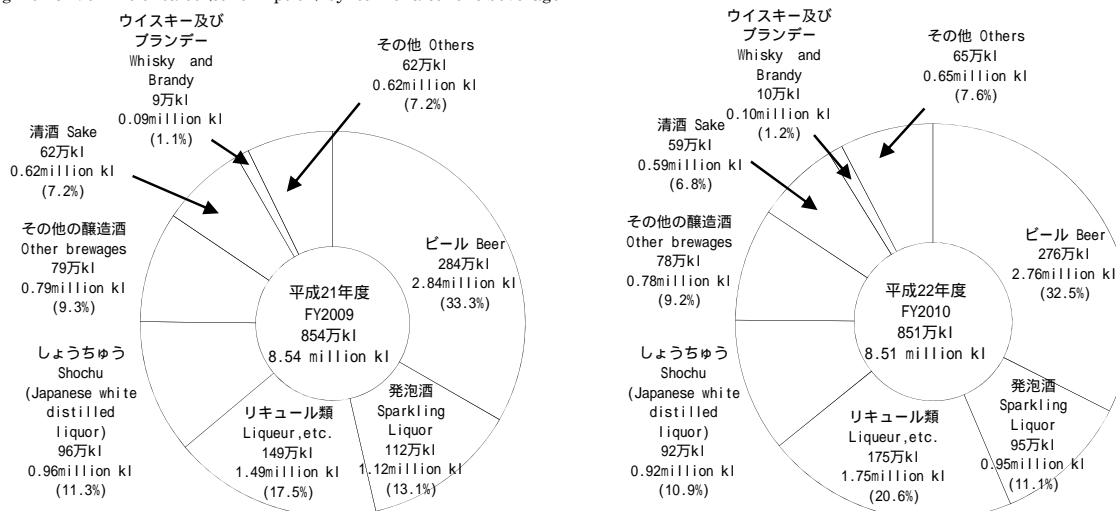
ウイスキー及び ブランデー Whisky and Brandy 9万kl 0.09million kl (1.1%)

その他 Others 62万kl 0.62million kl (7.2%)

清酒 Sake 62万kl 0.62million kl (7.2%)

その他の醸造酒 Other brewages 79万kl 0.79million kl (9.3%)

ビール Beer 284万kl 2.84million kl (33.3%)

平成21年度 FY2009 854万kl 8.54 million kl

しょうちゅう Shochu (Japanese white distilled liquor) 96万kl 0.96million kl (11.3%)

リキュール類 Liqueur,etc. 149万kl 1.49million kl (17.5%)

発泡酒 Sparkling Liquor 112万kl 1.12million kl (13.1%)

ウイスキー及び ブランデー Whisky and Brandy 10万kl 0.10million kl (1.2%)

その他 Others 65万kl 0.65million kl (7.6%)

清酒 Sake 59万kl 0.59million kl (6.8%)

その他の醸造酒 Other brewages 78万kl 0.78million kl (9.2%)

ビール Beer 276万kl 2.76million kl (32.5%)

平成22年度 FY2010 851万kl 8.51 million kl

しょうちゅう Shochu (Japanese white distilled liquor) 92万kl 0.92million kl (10.9%)

リキュール類 Liqueur,etc. 175万kl 1.75million kl (20.6%)

発泡酒 Sparkling Liquor 95万kl 0.95million kl (11.1%)